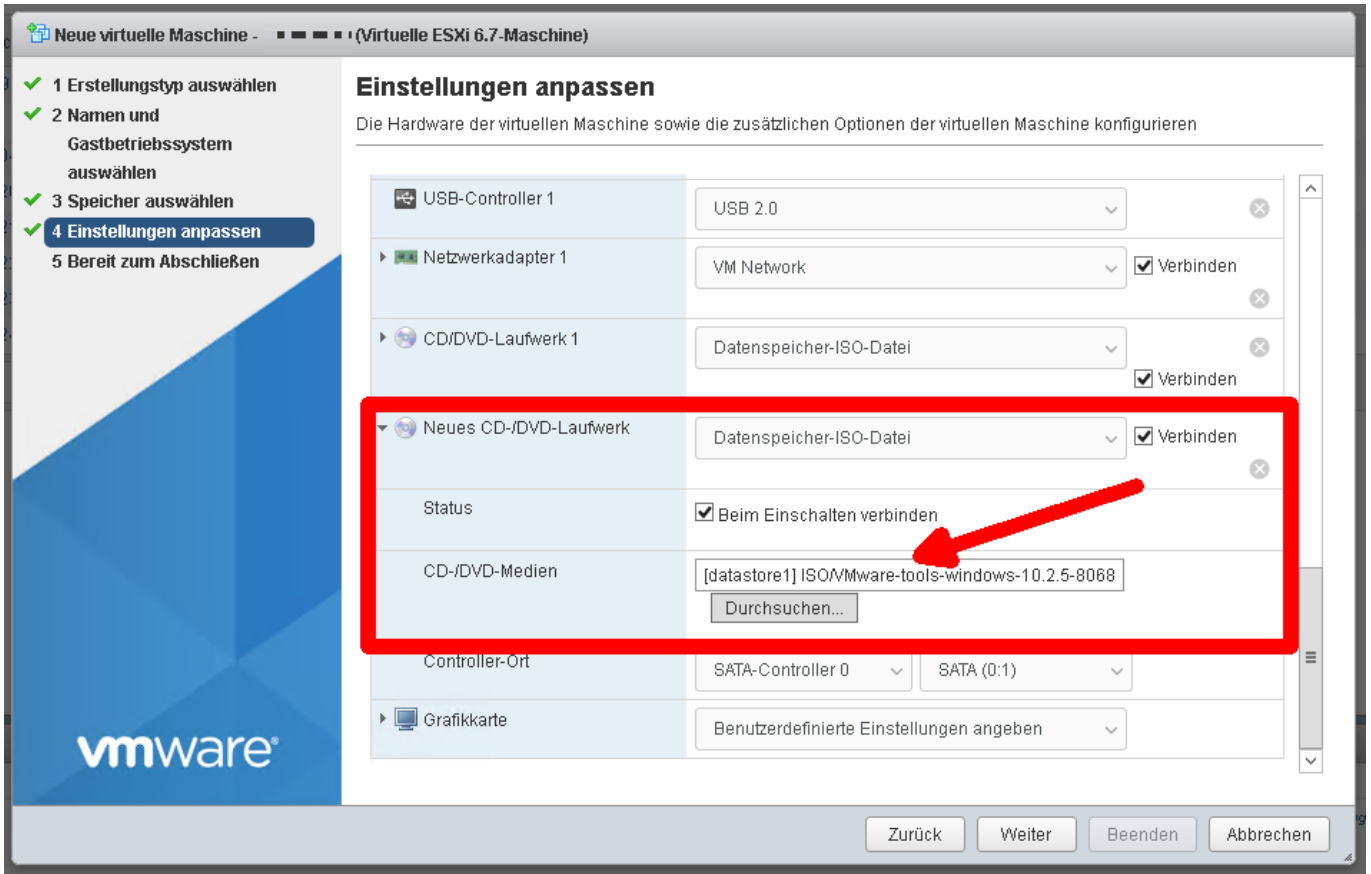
Neue virtuelle Maschine - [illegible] (Virtuelle ESXi 6.7-Maschine)

1 Erstellungstyp auswählen
2 Namen und Gastbetriebssystem auswählen
3 Speicher auswählen
4 Einstellungen anpassen
5 Bereit zum Abschließen

vmware

Einstellungen anpassen

Die Hardware der virtuellen Maschine sowie die zusätzlichen Optionen der virtuellen Maschine konfigurieren

| | | |
|---|---|---|
| USB-Controller 1 | USB 2.0 | |
| Netzwerkadapter 1 | VM Network | Verbinden |
| CD/DVD-Laufwerk 1 | Datenspeicher-ISO-Datei | Verbinden |
| Neues CD-/DVD-Laufwerk | Datenspeicher-ISO-Datei | Verbinden |
| Status | Beim Einschalten verbinden | |
| CD-/DVD-Medien | [datastore1] ISO/VMware-tools-windows-10.2.5-8068 Durchsuchen... | |
| Controller-Ort | SATA-Controller 0 SATA (0:1) | |
| Grafikkarte | Benutzerdefinierte Einstellungen angeben | |

Zurück Weiter Beenden Abbrechen